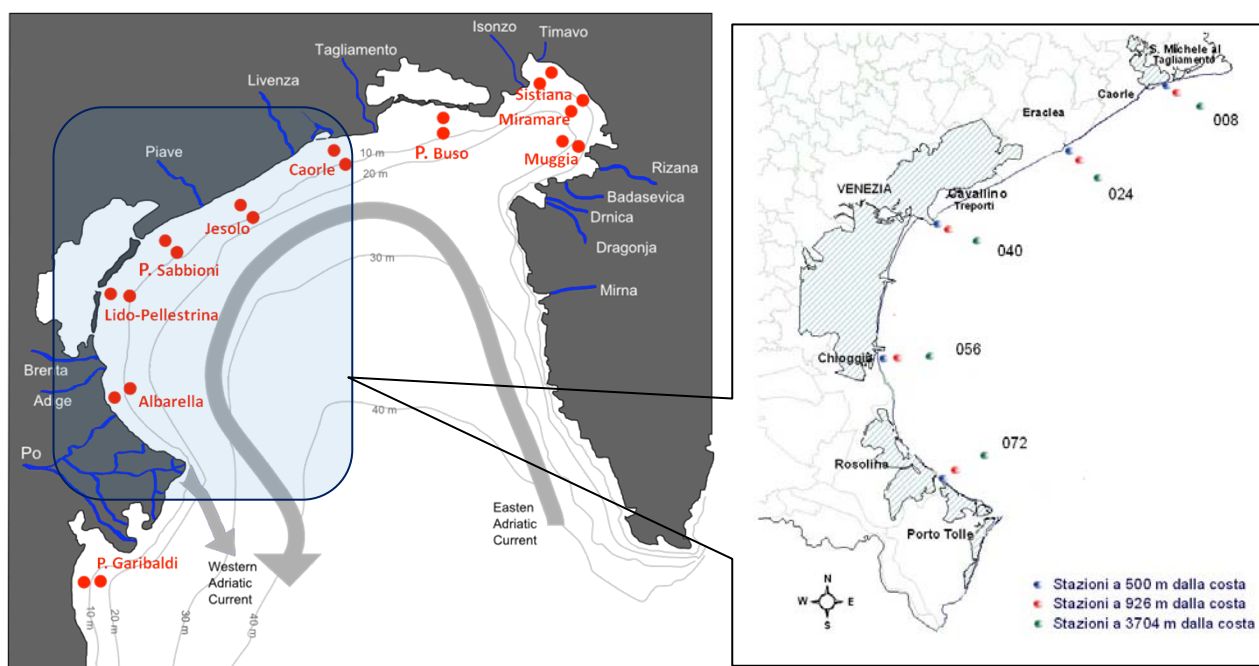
Isonzo
Timavo
Tagliamento
Livenza
Sistiana
Miramare
P. Buso
Muggia
Piave
Caorle
10 m
20 m
Rizana
Badasevica
Drnica
Dragonja
Jesolo
P. Sabbioni
30 m
Mirna
Lido-Pellestrina
Brenta
Adige
Albarella
40 m
Po
Eastern Adriatic Current
P. Garibaldi
Western Adriatic Current
10 m
20 m
30 m
40 m

S. Michele al Tagliamento
Caorle
008
Eraclea
024
VENEZIA
Cavallino Treporti
040
Chioggia
056
072
Rosolina
Porto Tolle
N
W
E
S
Stazioni a 500 m dalla costa
Stazioni a 926 m dalla costa
Stazioni a 3704 m dalla costa